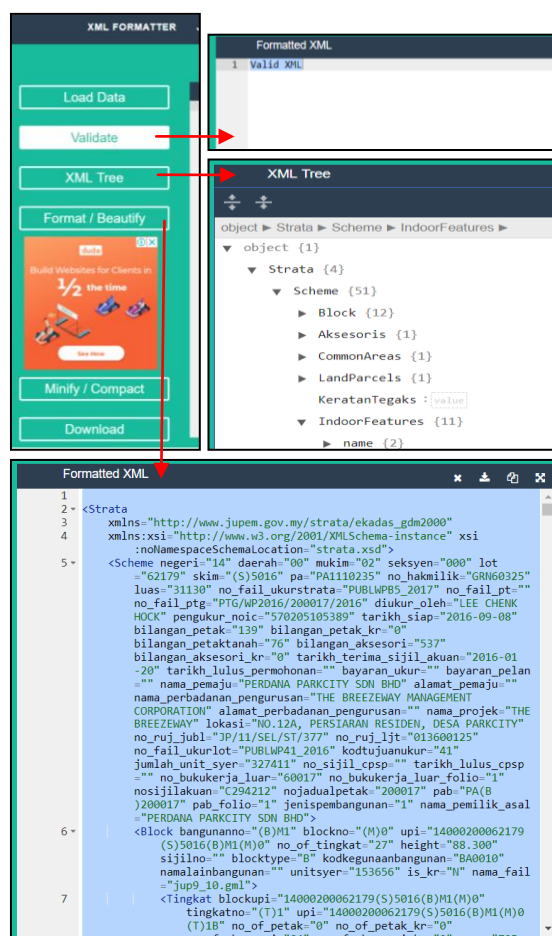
XML FORMATTER

Load Data

Validate

XML Tree

Format / Beautify

Build Websites for Clients in $\frac{1}{2}$ the time

See How

Minify / Compact

Download

Formatted XML

1 Valid XML

XML Tree

object ► Strata ► Scheme ► IndoorFeatures ►

▼ object {1}
▼ Strata {4}
▼ Scheme {51}
► Block {12}
► Aksesoris {1}
► CommonAreas {1}
► LandParcels {1}
KeratanTegaks : value
▼ IndoorFeatures {11}
► name {2}

Formatted XML

1
2 <Strata
3 xmlns="http://www.jupem.gov.my/strata/ekadas_gdm2000"
4 xmlns:xsi="http://www.w3.org/2001/XMLSchema-instance" xsi:noNamespaceSchemaLocation="strata.xsd">
5 <Scheme negeri="14" daerah="00" mukim="02" seksyen="000" lot="62179" skim="(S)5016" pa="PA1110235" no_hakmilik="GRN60325" luas="31130" no_fail_ukurstrata="PUBLWPB5_2017" no_fail_pt="" no_fail_ptg="PTG/WP2016/200017/2016" diukur_oleh="LEE CHENK HOCK" pengukur_noic="570205105389" tarikh_siap="2016-09-08" bilangan_petak="139" bilangan_petak_kr="0" bilangan_petaktanah="76" bilangan_aksesori="537" bilangan_aksesori_kr="0" tarikh_terima_sijil_akuan="2016-01-20" tarikh_lulus_permohonan="" bayaran_ukur="" bayaran_pelan="" nama_pemaju="PERDANA PARKCITY SDN BHD" alamat_pemaju="" nama_perbadanan_pengurusan="THE BREEZEWAY MANAGEMENT CORPORATION" alamat_perbadanan_pengurusan="" nama_projek="THE BREEZEWAY" lokasi="NO.12A, PERSIARAN RESIDEN, DESA PARKCITY" no_ruj_jubl="JP/11/SEL/ST/377" no_ruj_ljt="013600125" no_fail_ukurlot="PUBLWP41_2016" kodtujuanukur="41" jumlah_unit_syer="327411" no_sijil_cpsp="" tarikh_lulus_cpsp="" no_bukukerja_luar="60017" no_bukukerja_luar_folio="1" nosijilakuan="C294212" nojadualpetak="200017" pab="PA(B)200017" pab_folio="1" jenispembangunan="1" nama_pemilik_asal="PERDANA PARKCITY SDN BHD">
6 <Block bangunanno="(B)M1" blockno="(M)0" upi="14000200062179(S)5016(B)M1(M)0" no_of_tingkat="27" height="88.300" sijilno="" blocktype="B" kodkegunaanbangunan="BA0010" namalainbangunan="" unitsyer="153656" is_kr="N" nama_fail="jup9_10.gml">
7 <Tingkat blockupi="14000200062179(S)5016(B)M1(M)0" tingkatno="(T)1" upi="14000200062179(S)5016(B)M1(M)0(T)1B" no_of_petak="0" no_of_petak_kr="0"